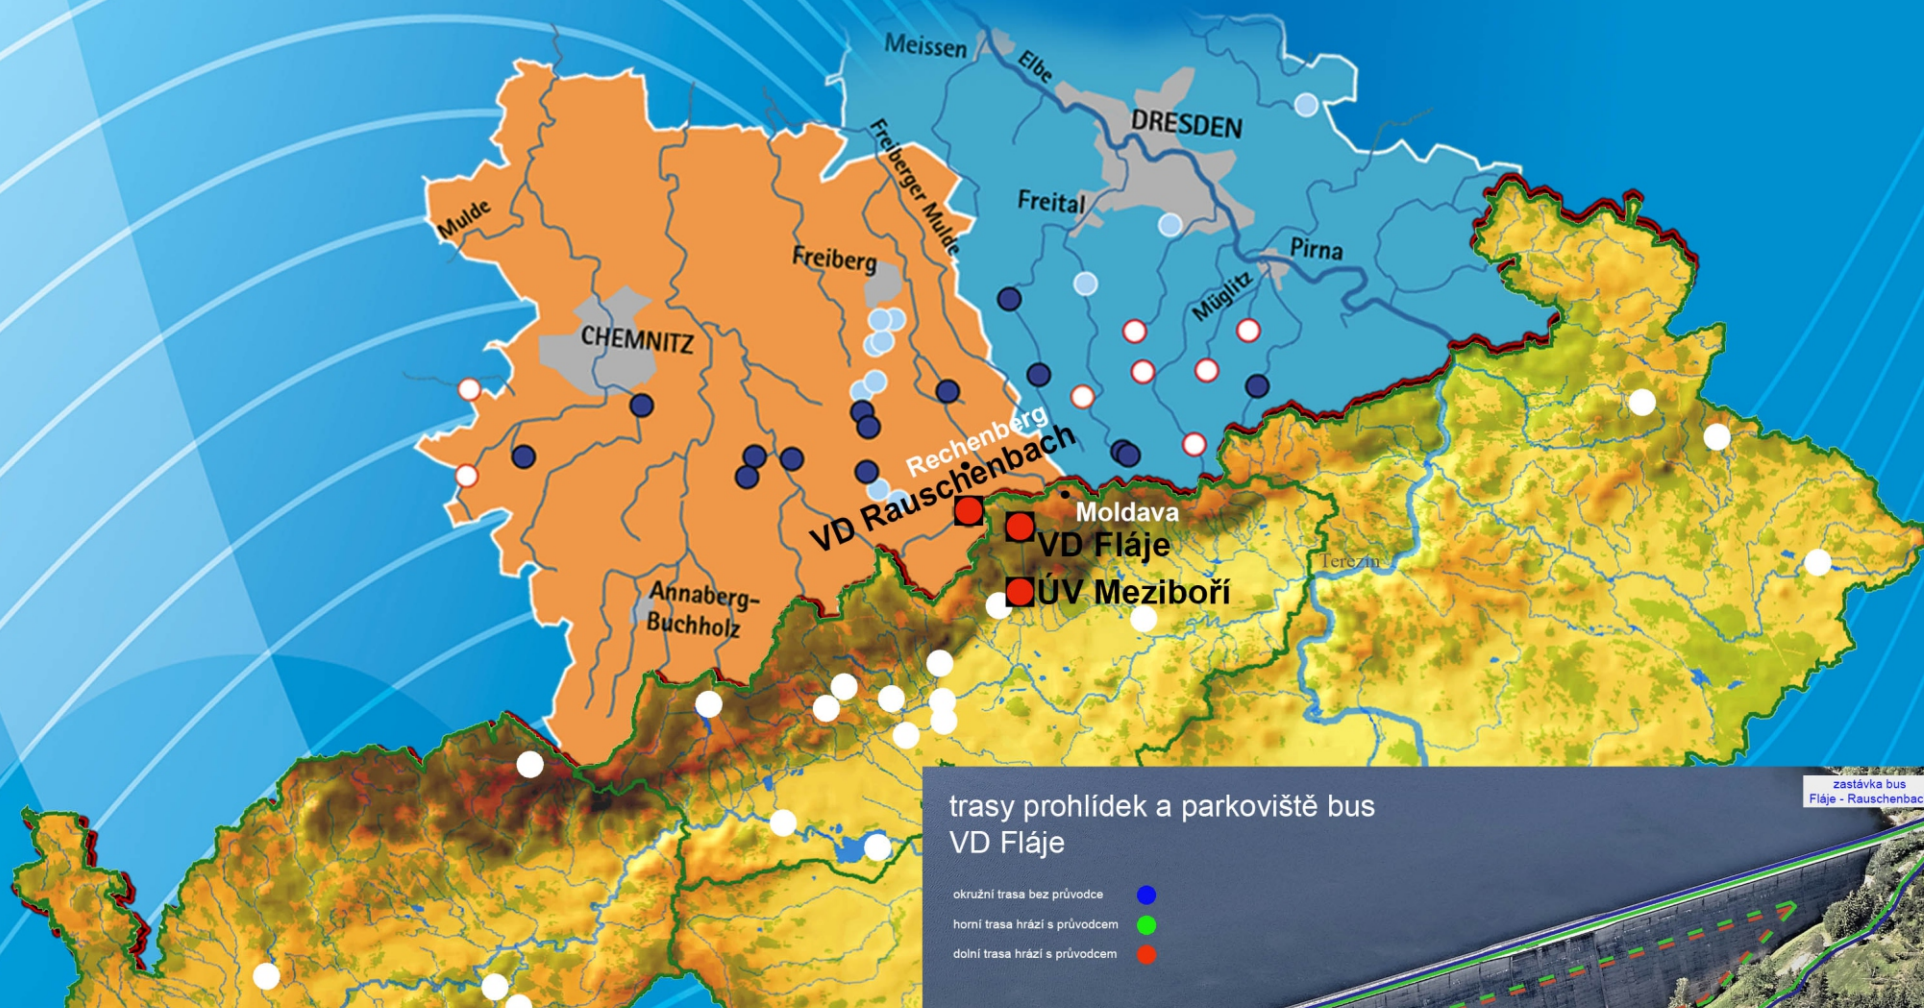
Meissen
Elbe
DRESDEN
Freital
Pirna
Müglitz
Freiberger Mulde
Mulde
Freiberg
CHEMNITZ
Rechenberg
VD Rauschenbach
Moldava
VD Fláje
ÚV Meziboří
Terezín
Annaberg-Buchholz

trasy prohlídek a parkoviště bus
VD Fláje
okružní trasa bez průvodce
horní trasa hrází s průvodcem
dolní trasa hrází s průvodcem
zastávka bus
Fláje - Rauschenbac